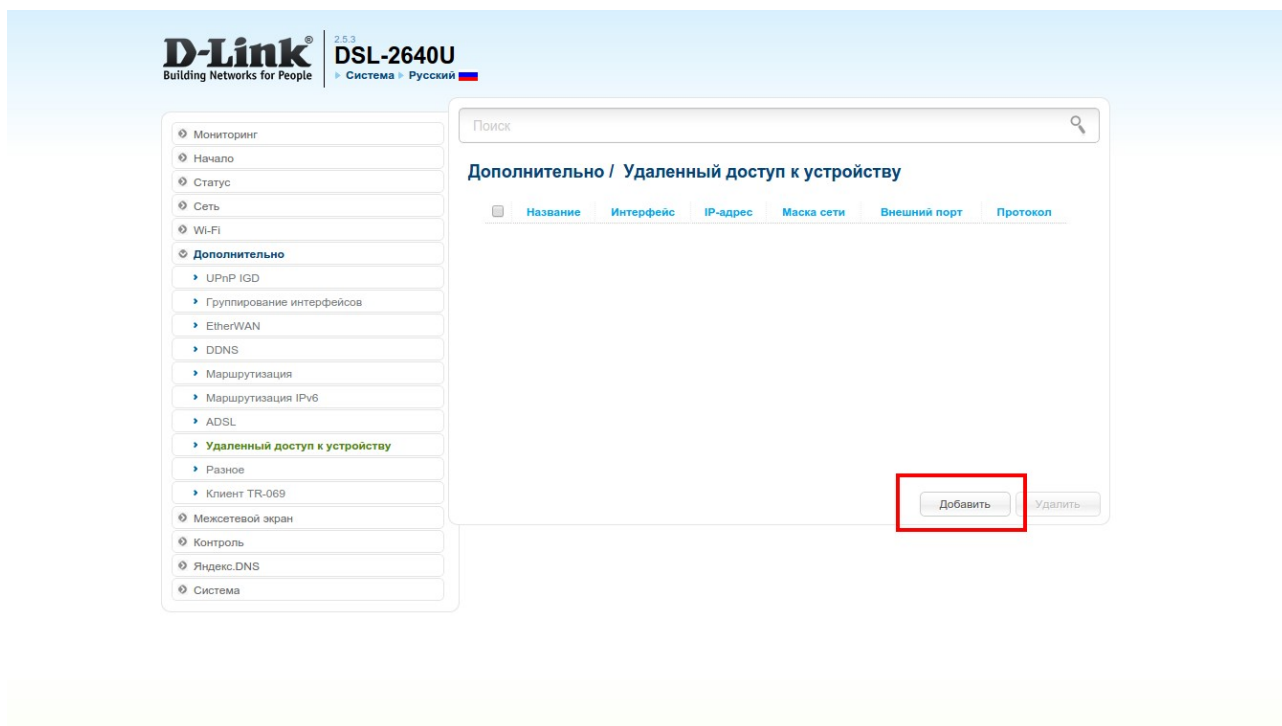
D-Link®
Building Networks for People
2.5.3
DSL-2640U
▸ Система ▸ Русский

Поиск

Дополнительно / Удаленный доступ к устройству

| | Название | Интерфейс | IP-адрес | Маска сети | Внешний порт | Протокол |
|---|---|---|---|---|---|---|

Добавить
Удалить

Мониторинг
Начало
Статус
Сеть
Wi-Fi
Дополнительно
UPnP IGD
Группирование интерфейсов
EtherWAN
DDNS
Маршрутизация
Маршрутизация IPv6
ADSL
Удаленный доступ к устройству
Разное
Клиент TR-069
Межсетевой экран
Контроль
Яндекс.DNS
Система